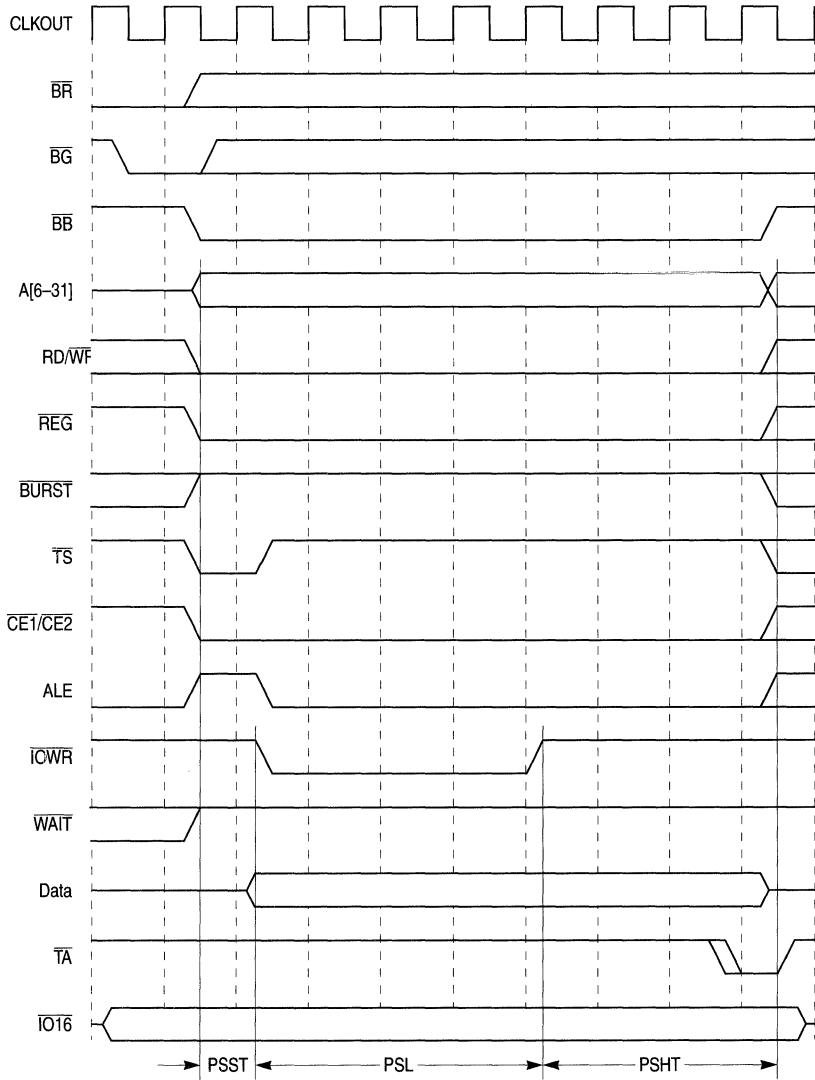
CLKOUT

$\overline{BR}$

$\overline{BG}$

$\overline{BB}$

A[6–31]

RD/$\overline{WR}$

$\overline{REG}$

$\overline{BURST}$

$\overline{TS}$

$\overline{CE1}$/$\overline{CE2}$

ALE

$\overline{ICWR}$

$\overline{WAIT}$

Data

$\overline{TA}$

$\overline{IO16}$

PSST

PSL

PSHT